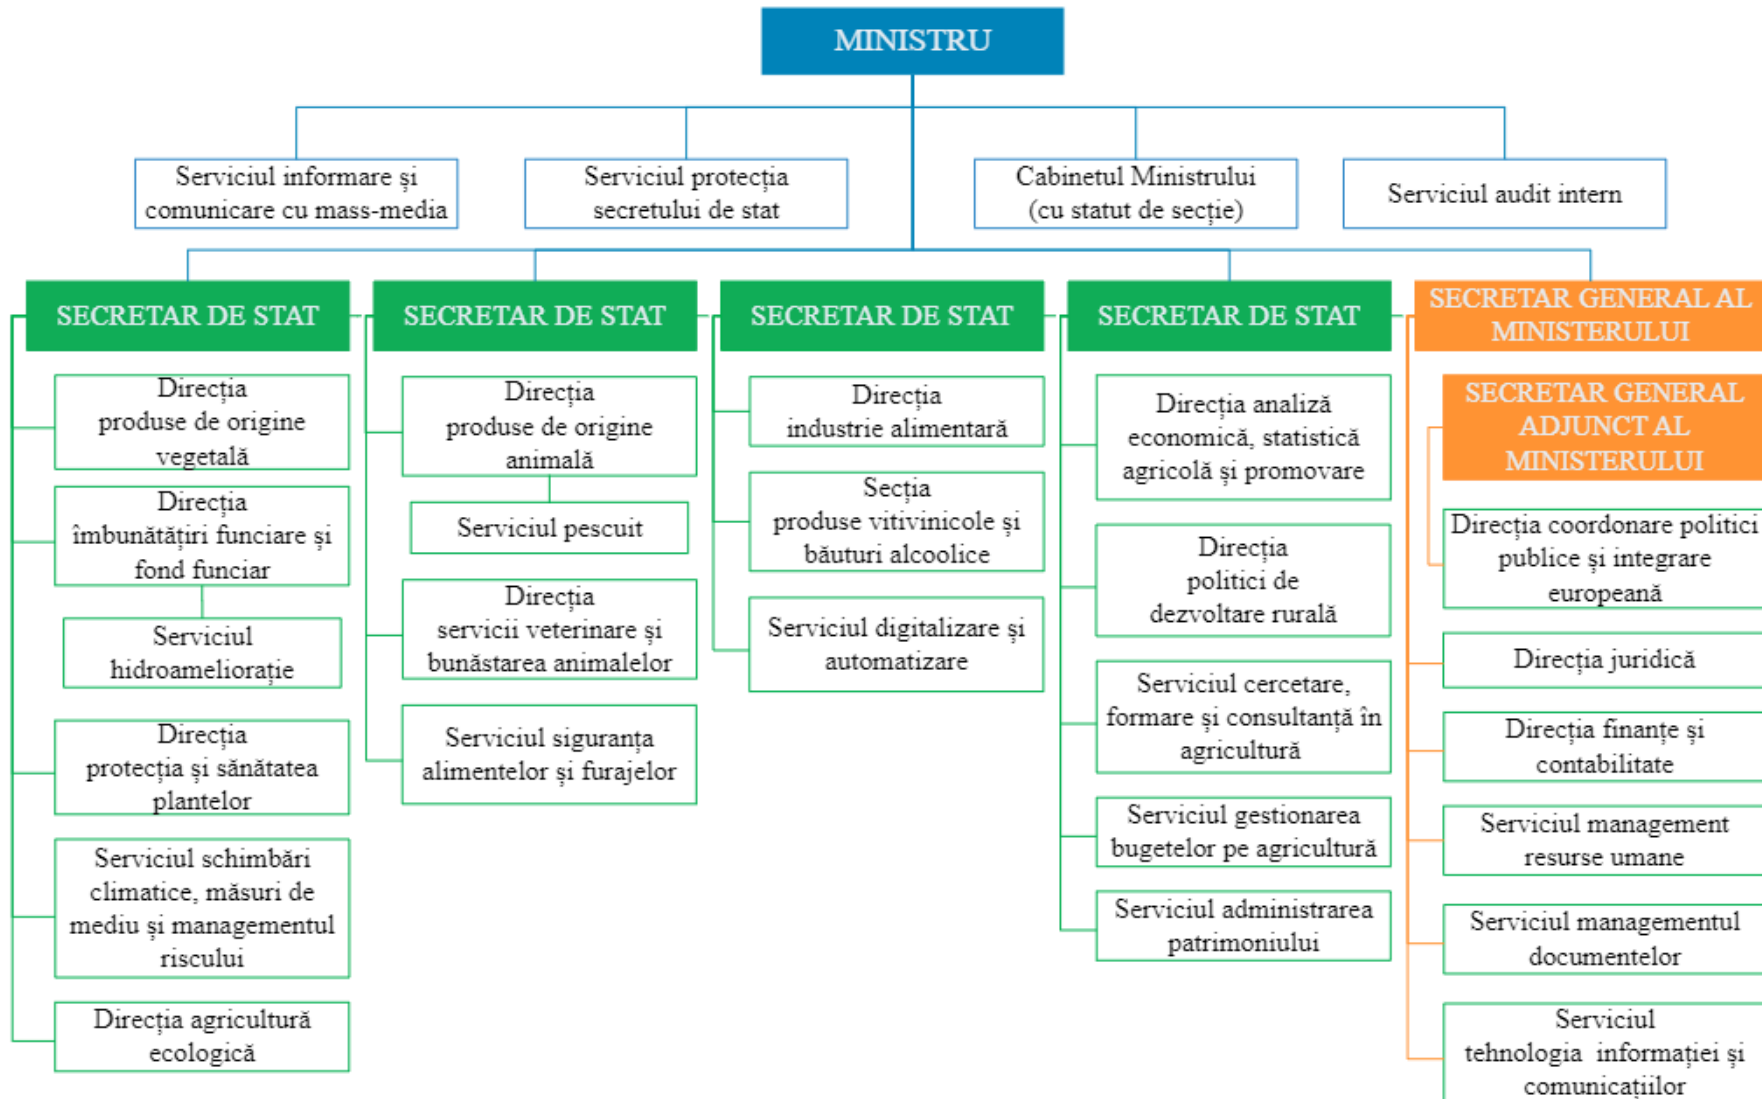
MINISTRU

Serviciul informare și comunicare cu mass-media

Serviciul protecția secretului de stat

Cabinetul Ministrului (cu statut de secție)

Serviciul audit intern

SECRETAR DE STAT

Direcția produse de origine vegetală

Direcția îmbunătățiri funciare și fond funciar

Serviciul hidroameliorație

Direcția protecția și sănătatea plantelor

Serviciul schimbări climatice, măsuri de mediu și managementul riscului

Direcția agricultură ecologică

SECRETAR DE STAT

Direcția produse de origine animală

Serviciul pescuit

Direcția servicii veterinare și bunăstarea animalelor

Serviciul siguranța alimentelor și furajelor

SECRETAR DE STAT

Direcția industrie alimentară

Secția produse vitivinicole și băuturi alcoolice

Serviciul digitalizare și automatizare

SECRETAR DE STAT

Direcția analiză economică, statistică agricolă și promovare

Direcția politici de dezvoltare rurală

Serviciul cercetare, formare și consultanță în agricultură

Serviciul gestionarea bugetelor pe agricultură

Serviciul administrarea patrimoniului

SECRETAR GENERAL AL MINISTERULUI

SECRETAR GENERAL ADJUNCT AL MINISTERULUI

Direcția coordonare politici publice și integrare europeană

Direcția juridică

Direcția finanțe și contabilitate

Serviciul management resurse umane

Serviciul managementul documentelor

Serviciul tehnologia informației și comunicațiilor